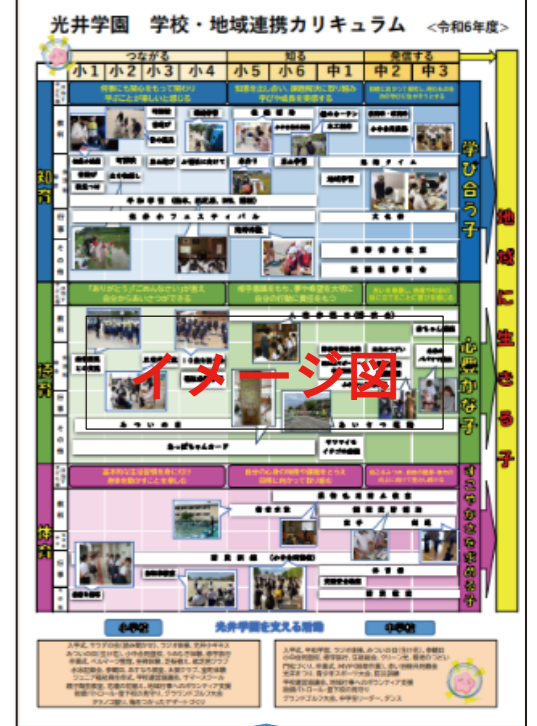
光井学園　学校・地域連携カリキュラム　<令和6年度>

つながる　知る　発信する

小１　小２　小３　小４　小５　小６　中１　中２　中３

知育

徳育

体育

学び合う子

心豊かな子

すこやかな光井っ子

地域に生きる子

イメージ図

光井学園を支える活動

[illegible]